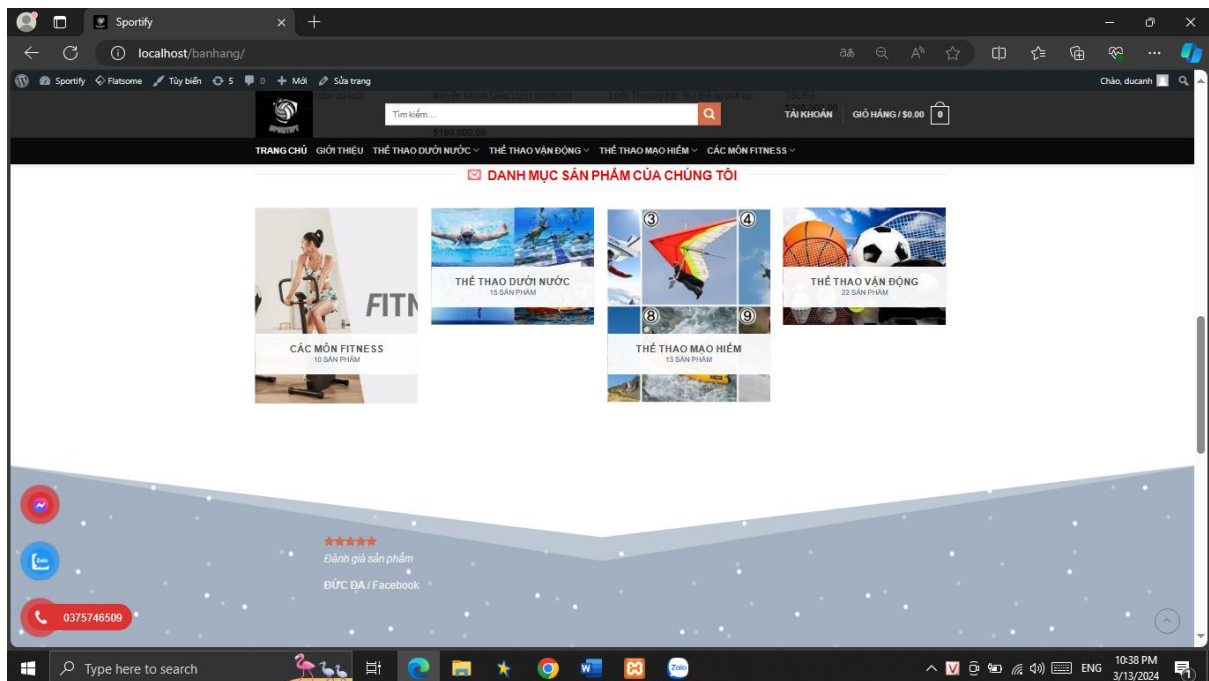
Sportify

localhost/banhang/

Sportify Flatsome Tùy biến 5 0 Mới Sửa trang

Chào, ducanh

Tìm kiếm...

TÀI KHOẢN GIỎ HÀNG / $0.00 0

$150,000.00

TRANG CHỦ GIỚI THIỆU THỂ THAO DƯỚI NƯỚC THỂ THAO VẬN ĐỘNG THỂ THAO MẠO HIỂM CÁC MÔN FITNESS

DANH MỤC SẢN PHẨM CỦA CHÚNG TÔI

FITN

CÁC MÔN FITNESS
10 SẢN PHẨM

THỂ THAO DƯỚI NƯỚC
15 SẢN PHẨM

③ ④ ⑧ ⑨

THỂ THAO MẠO HIỂM
13 SẢN PHẨM

THỂ THAO VẬN ĐỘNG
22 SẢN PHẨM

Đánh giá sản phẩm

ĐỨC ĐẠ / Facebook

0375746509

Type here to search

Zalo

ENG 10:38 PM 3/13/2024